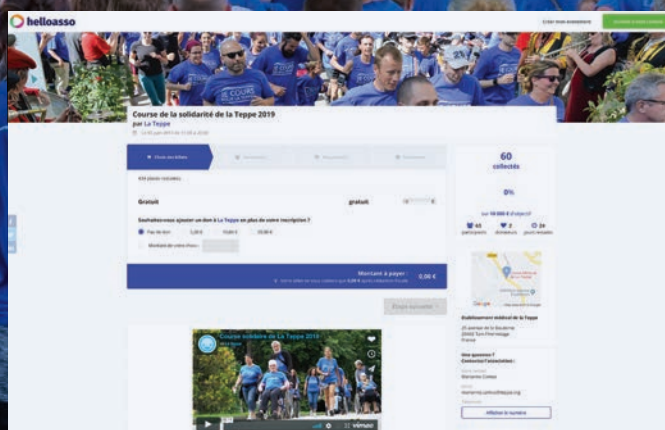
helloasso

Créer mon association

Course de la solidarité de la Teppe 2019
par La Teppe

Gratuit

gratuit

Souhaitez-vous ajouter un don à La Teppe en plus de votre inscription ?

Pas de don

5,00 €

10,00 €

20,00 €

Montant à payer :

0,00 €

Étape suivante

Course solidaire de La Teppe 2019

vimeo

60
collectés

0%

63
participants

2
donateurs

24
jours restants

Google

Établissement médical de la Teppe

Une question ?
Contactez l'association :

Afficher le numéro